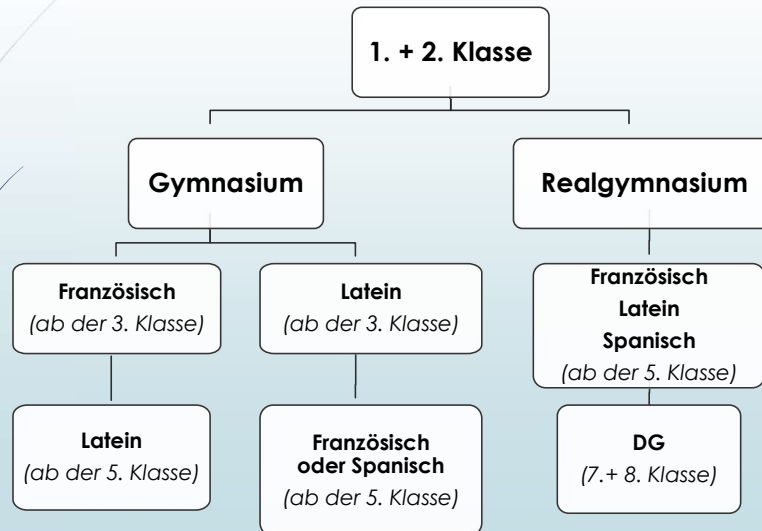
1. + 2. Klasse

Gymnasium

Realgymnasium

Französisch
*(ab der 3. Klasse)*

Latein
*(ab der 3. Klasse)*

Französisch
Latein
Spanisch
*(ab der 5. Klasse)*

Latein
*(ab der 5. Klasse)*

Französisch oder Spanisch
*(ab der 5. Klasse)*

DG
*(7.+ 8. Klasse)*